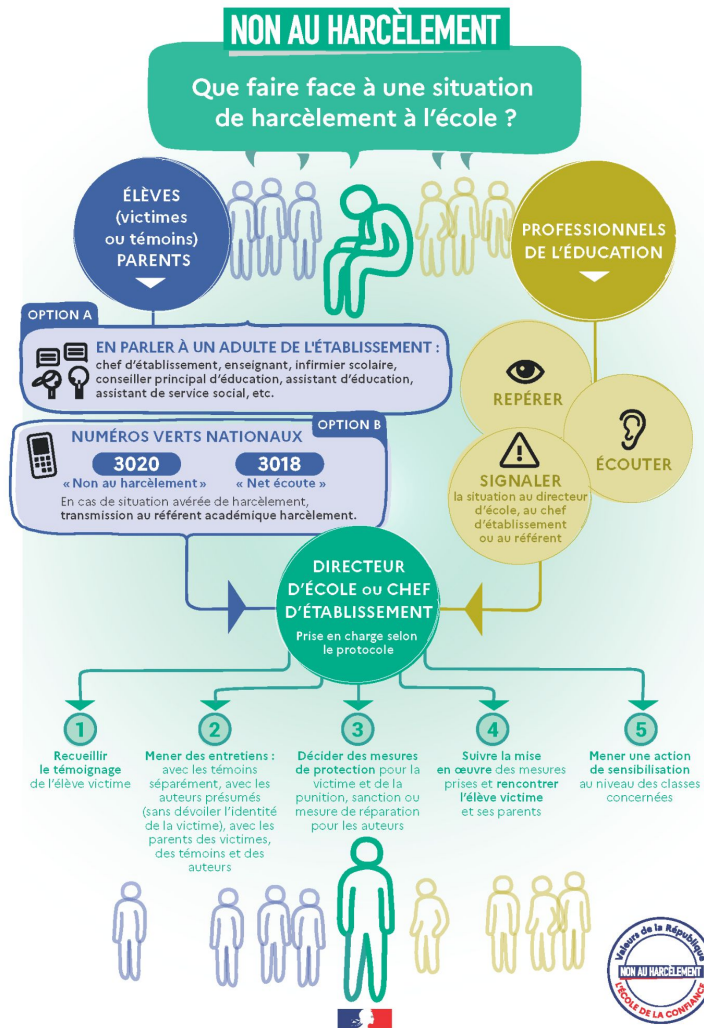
NON AU HARCÈLEMENT

Que faire face à une situation de harcèlement à l'école ?

ÉLÈVES (victimes ou témoins) PARENTS

PROFESSIONNELS DE L'ÉDUCATION

OPTION A

EN PARLER À UN ADULTE DE L'ÉTABLISSEMENT : chef d'établissement, enseignant, infirmier scolaire, conseiller principal d'éducation, assistant d'éducation, assistant de service social, etc.

OPTION B

NUMÉROS VERTS NATIONAUX

3020 « Non au harcèlement »

3018 « Net écoute »

En cas de situation avérée de harcèlement, transmission au référent académique harcèlement.

REPÉRER

ÉCOUTER

SIGNALER la situation au directeur d'école, au chef d'établissement ou au référent

DIRECTEUR D'ÉCOLE OU CHEF D'ÉTABLISSEMENT

Prise en charge selon le protocole

1 Recueillir le témoignage de l'élève victime

2 Mener des entretiens : avec les témoins séparément, avec les auteurs présumés (sans dévoiler l'identité de la victime), avec les parents des victimes, des témoins et des auteurs

3 Décider des mesures de protection pour la victime et de la punition, sanction ou mesure de réparation pour les auteurs

4 Suivre la mise en œuvre des mesures prises et rencontrer l'élève victime et ses parents

5 Mener une action de sensibilisation au niveau des classes concernées

Valeurs de la République
NON AU HARCÈLEMENT
L'ÉCOLE DE LA CONFIANCE